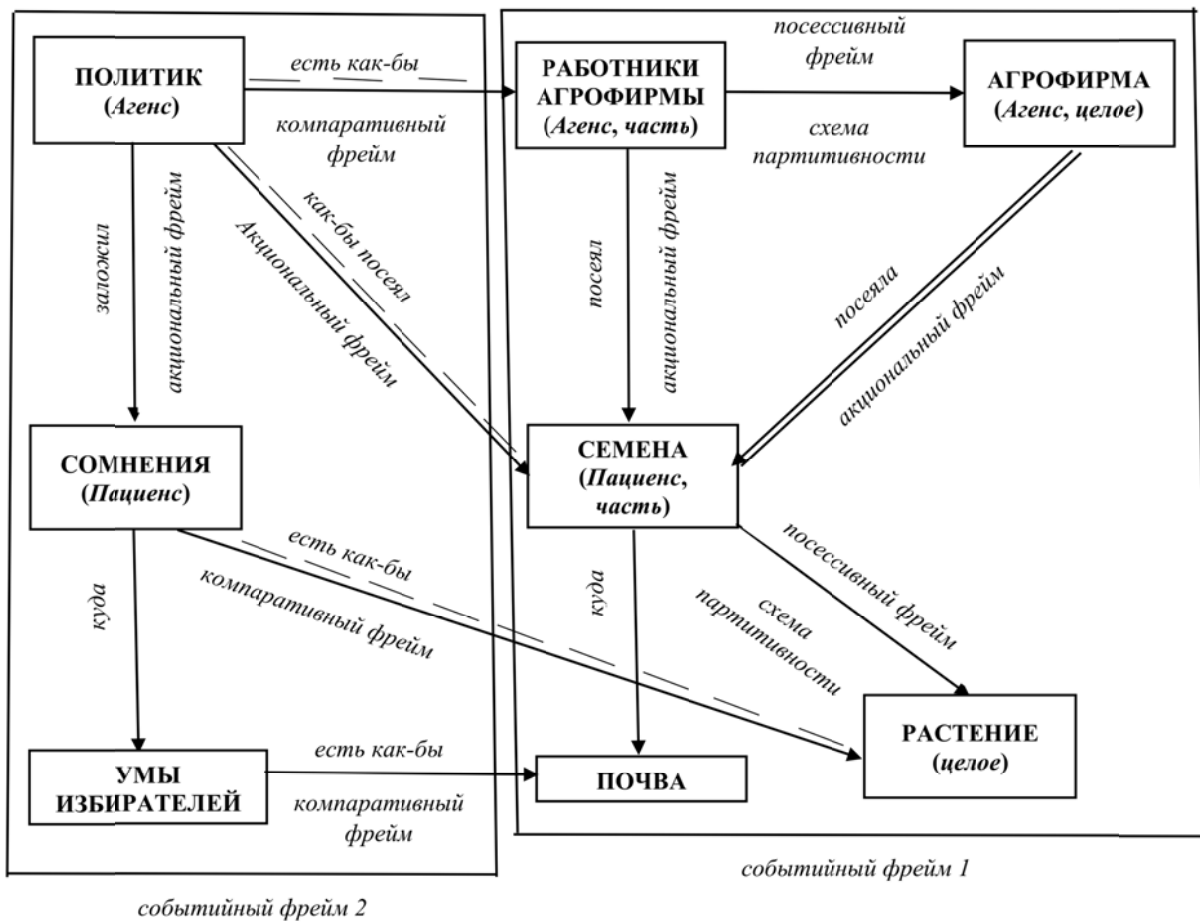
ПОЛИТИК (Агенс)

есть как-бы

компаративный фрейм

РАБОТНИКИ АГРОФИРМЫ (Агенс, часть)

посессивный фрейм

схема партитивности

АГРОФИРМА (Агенс, целое)

заложил

акциональный фрейм

как-бы посеял

Акциональный фрейм

посеял

акциональный фрейм

посеяла

акциональный фрейм

СОМНЕНИЯ (Пациенс)

СЕМЕНА (Пациенс, часть)

есть как-бы

компаративный фрейм

куда

куда

схема партитивности

посессивный фрейм

РАСТЕНИЕ (целое)

УМЫ ИЗБИРАТЕЛЕЙ

есть как-бы

компаративный фрейм

ПОЧВА

событийный фрейм 1

событийный фрейм 2